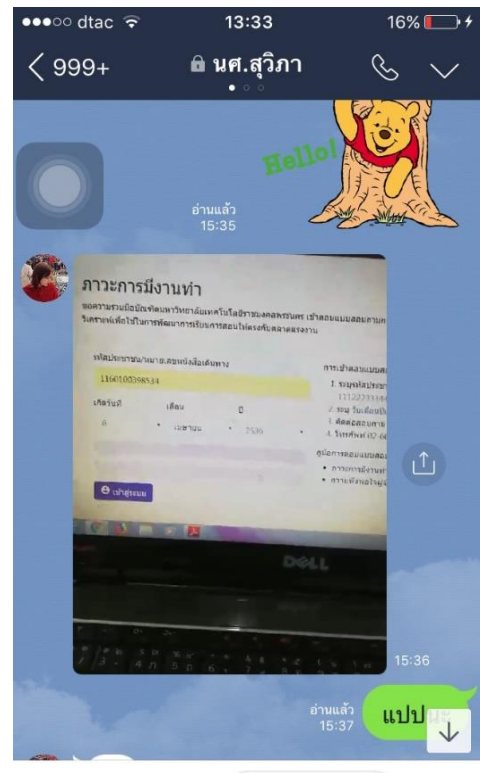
●●●○○ dtac 13:33 16%

< 999+ นศ.สุวิภา

Hello!

อ่านแล้ว
15:35

ภาวะการมีงานทำ

ขอความร่วมมือบัณฑิตมหาวิทยาลัยเทคโนโลยีราชมงคลพระนคร เข้าตอบแบบสอบถาม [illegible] วิเคราะห์เพื่อใช้ในการพัฒนาการเรียนการสอนให้ตรงกับตลาดแรงงาน

รหัสประชาชน/หมายเลขหนังสือเดินทาง

1160100398534

เกิดวันที่ เดือน ปี

6 เมษายน 2536

การเข้าตอบแบบสอบ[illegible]

1. ระบุรหัสประชา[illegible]

2. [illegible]

3. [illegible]

4. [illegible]

คู่มือการตอบแบบสอบ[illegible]

เข้าสู่ระบบ

DELL

15:36

อ่านแล้ว
15:37

แปปนะ